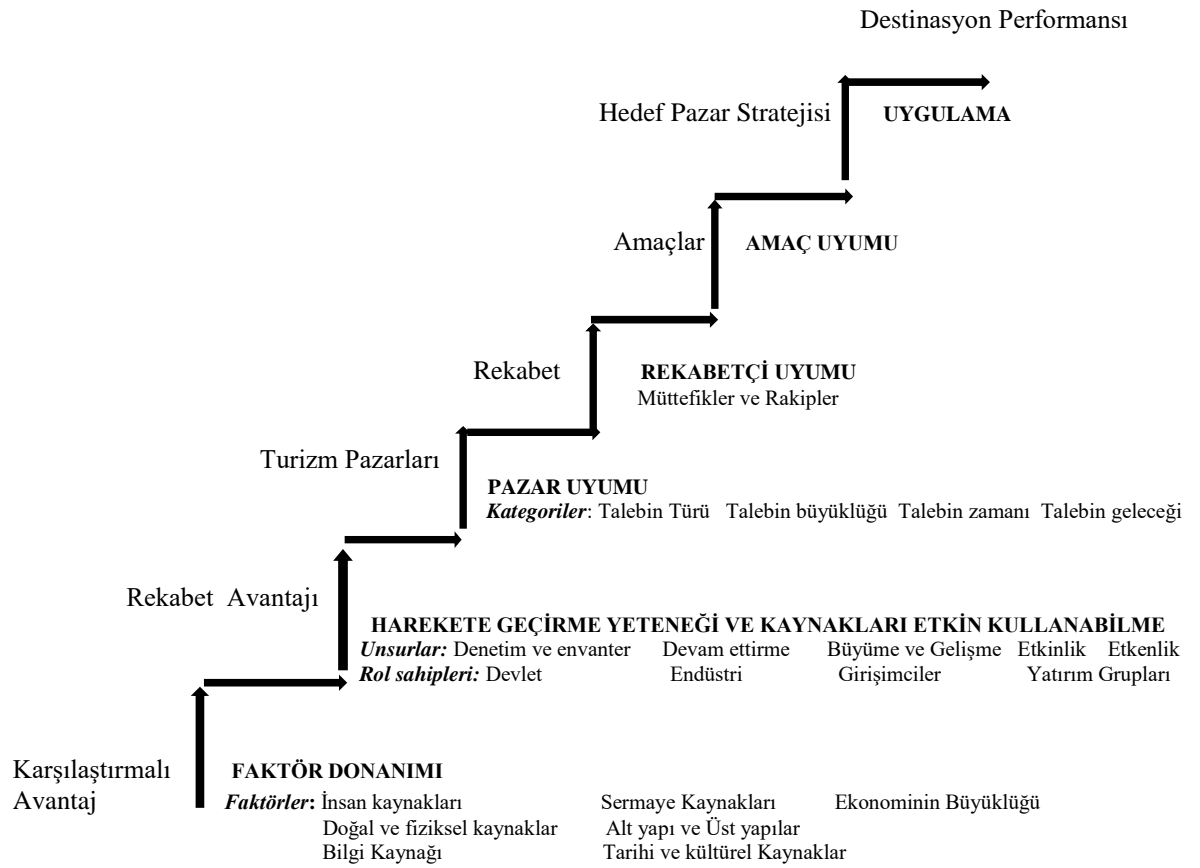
Destinasyon Performansı

Hedef Pazar Stratejisi

UYGULAMA

Amaçlar

AMAÇ UYUMU

Rekabet

REKABETÇİ UYUMU
Müttefikler ve Rakipler

Turizm Pazarları

PAZAR UYUMU
Kategoriler: Talebin Türü Talebin büyüklüğü Talebin zamanı Talebin geleceği

Rekabet Avantajı

HAREKETE GEÇİRME YETENEĞİ VE KAYNAKLARI ETKİN KULLANABİLME
Unsurlar: Denetim ve envanter Devam ettirme Büyüme ve Gelişme Etkinlik Etkenlik
Rol sahipleri: Devlet Endüstri Girişimciler Yatırım Grupları

Karşılaştırmalı Avantaj

FAKTÖR DONANIMI
Faktörler: İnsan kaynakları Sermaye Kaynakları Ekonominin Büyüklüğü
Doğal ve fiziksel kaynaklar Alt yapı ve Üst yapılar
Bilgi Kaynağı Tarihi ve kültürel Kaynaklar